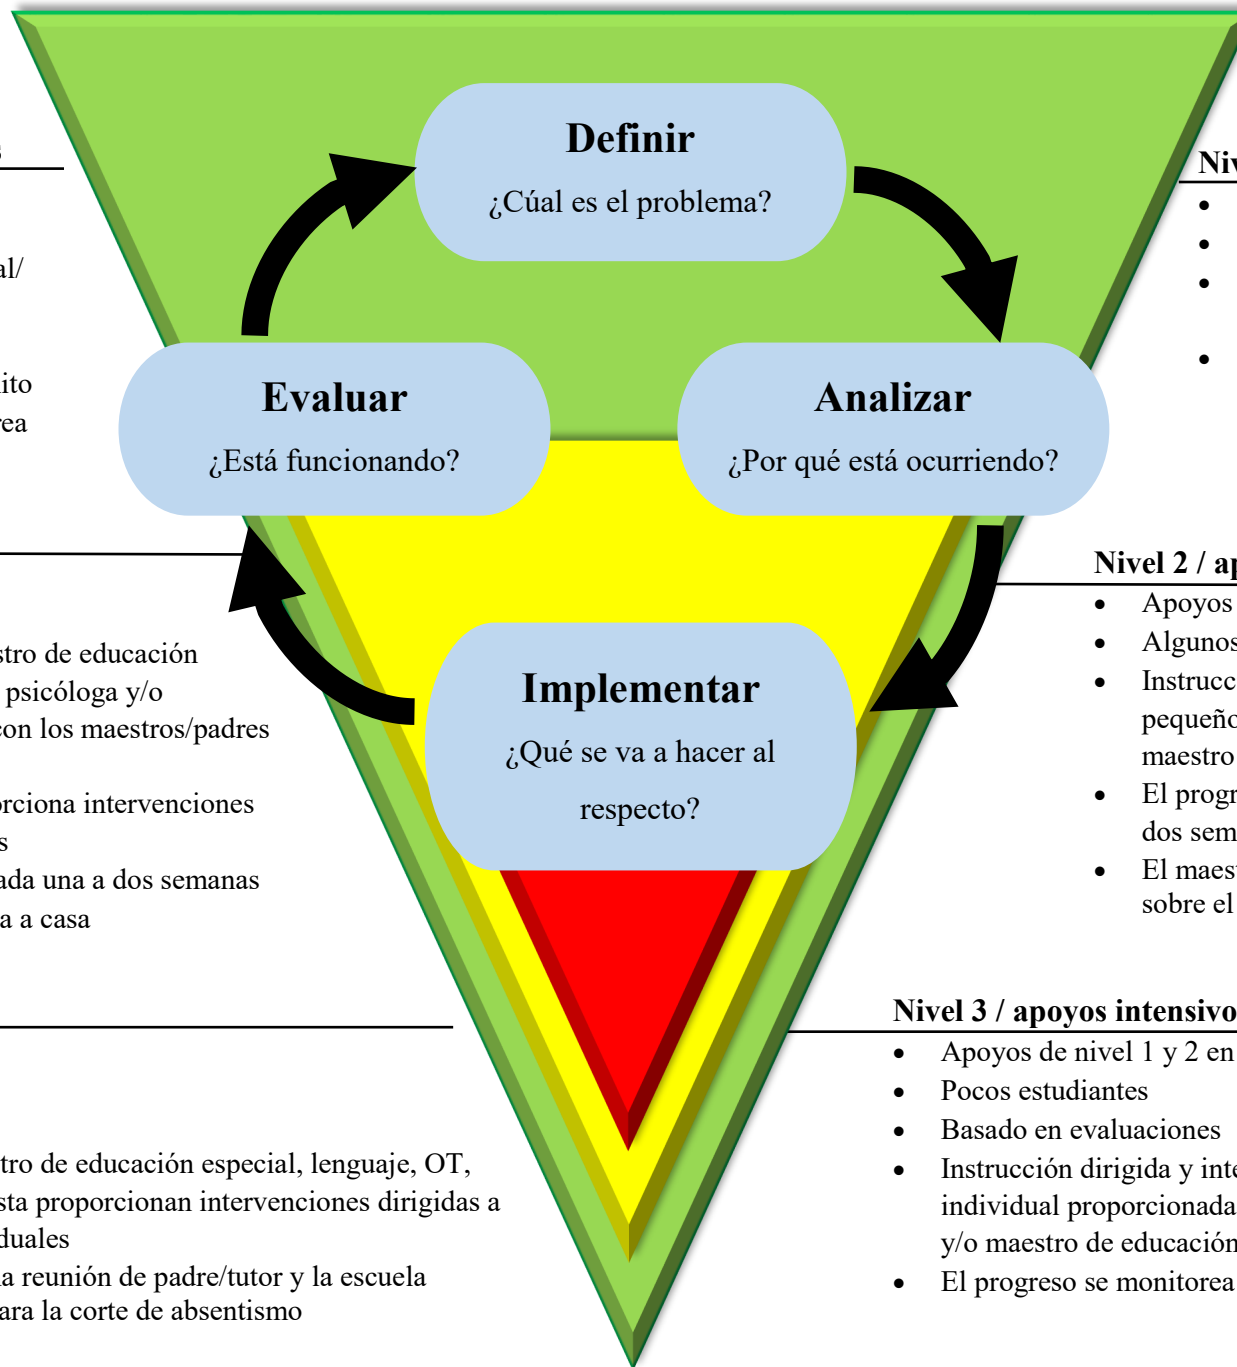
Definir

¿Cúal es el problema?

Evaluar

¿Está funcionando?

Analizar

¿Por qué está ocurriendo?

Implementar

¿Qué se va a hacer al respecto?

s

al/

ito
rea

stro de educación
psicóloga y/o
con los maestros/padres

orciona intervenciones
s
ada una a dos semanas
a a casa

tro de educación especial, lenguaje, OT,
sta proporcionan intervenciones dirigidas a
duales
a reunión de padre/tutor y la escuela
ara la corte de absentismo

Niv
•
•
•
•

Nivel 2 / ap
• Apoyos
• Algunos
• Instrucc pequeño maestro
• El progr dos sem
• El maest sobre el

Nivel 3 / apoyos intensivo
• Apoyos de nivel 1 y 2 en
• Pocos estudiantes
• Basado en evaluaciones
• Instrucción dirigida y inte individual proporcionada y/o maestro de educación
• El progreso se monitorea